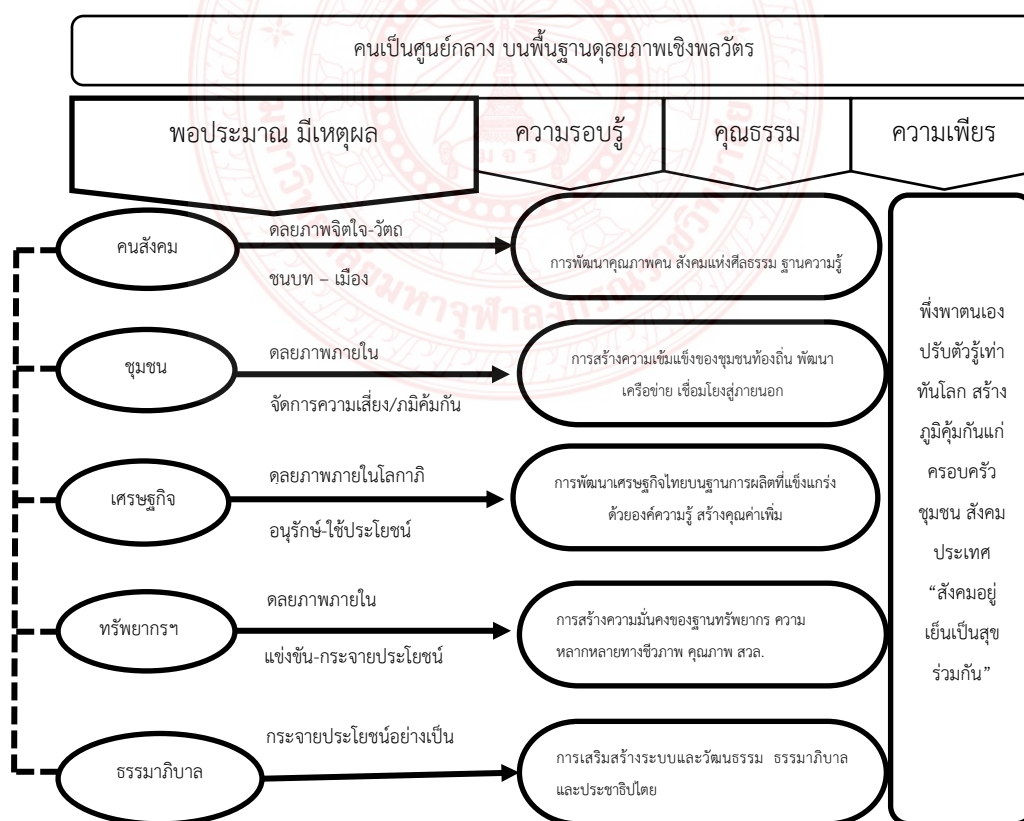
คนเป็นศูนย์กลาง บนพื้นฐานดุลยภาพเชิงพลวัตร

พอประมาณ มีเหตุผล

ความรอบรู้

คุณธรรม

ความเพียร

คนสังคม

ดลยภาพจิตใจ-วัตถ

ชนบท – เมือง

การพัฒนาคุณภาพคน สังคมแห่งศีลธรรม ฐานความรู้

ชุมชน

ดลยภาพภายใน

จัดการความเสี่ยง/ภมิคุ้มกัน

การสร้างความเข้มแข็งของชุมชนท้องถิ่น พัฒนาเครือข่าย เชื่อมโยงสู่ภายนอก

เศรษฐกิจ

ดลยภาพภายในโลกาภิ

อนุรักษ์-ใช้ประโยชน์

การพัฒนาเศรษฐกิจไทยบนฐานการผลิตที่แข็งแกร่ง ด้วยองค์ความรู้ สร้างคุณค่าเพิ่ม

ทรัพยากรฯ

ดลยภาพภายใน

แข่งขัน-กระจายประโยชน์

การสร้างความมั่นคงของฐานทรัพยากร ความหลากหลายทางชีวภาพ คุณภาพ สวล.

ธรรมาภิบาล

กระจายประโยชน์อย่างเป็น

การเสริมสร้างระบบและวัฒนธรรม ธรรมาภิบาล และประชาธิปไตย

พึ่งพาตนเอง ปรับตัวรู้เท่าทันโลก สร้างภูมิคุ้มกันแก่ ครอบครัว ชุมชน สังคม ประเทศ “สังคมอยู่เย็นเป็นสุขร่วมกัน”